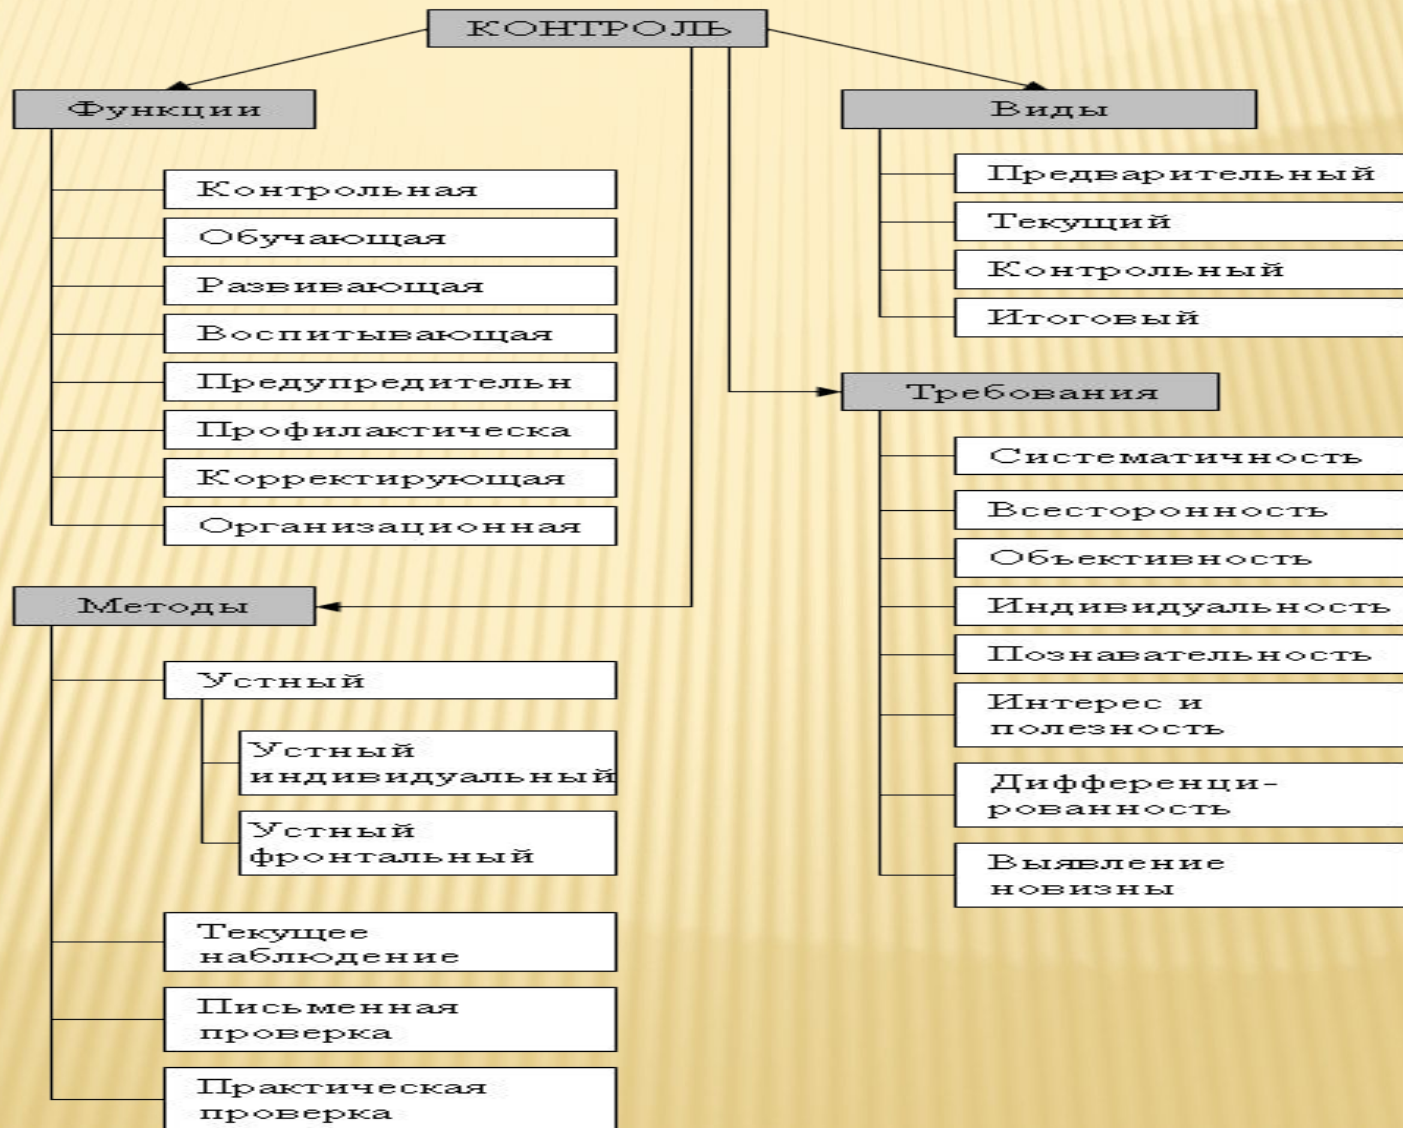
КОНТРОЛЬ

Функции

Контрольная

Обучающая

Развивающая

Воспитывающая

Предупредительн

Профилактическа

Корректирующая

Организационная

Методы

Устный

Устный индивидуальный

Устный фронтальный

Текущее наблюдение

Письменная проверка

Практическая проверка

Виды

Предварительный

Текущий

Контрольный

Итоговый

Требования

Систематичность

Всесторонность

Объективность

Индивидуальность

Познавательность

Интерес и полезность

Дифференци-рованность

Выявление новизны